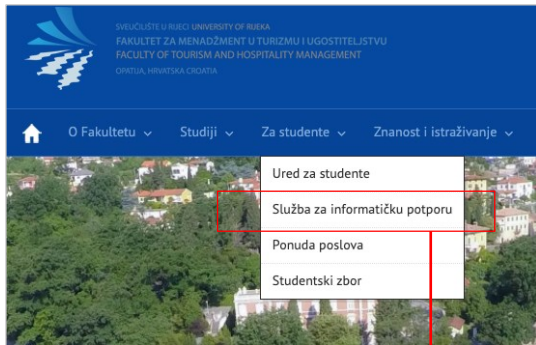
SVEUČILIŠTE U RIJECI UNIVERSITY OF RIJEKA
FAKULTET ZA MENADŽMENT U TURIZMU I UGOSTITELJSTVU
FACULTY OF TOURISM AND HOSPITALITY MANAGEMENT
OPATIJA, HRVATSKA CROATIA

O Fakultetu
Studiji
Za studente
Znanost i istraživanje

Ured za studente
Služba za informatičku potporu
Ponuda poslova
Studentski zbor